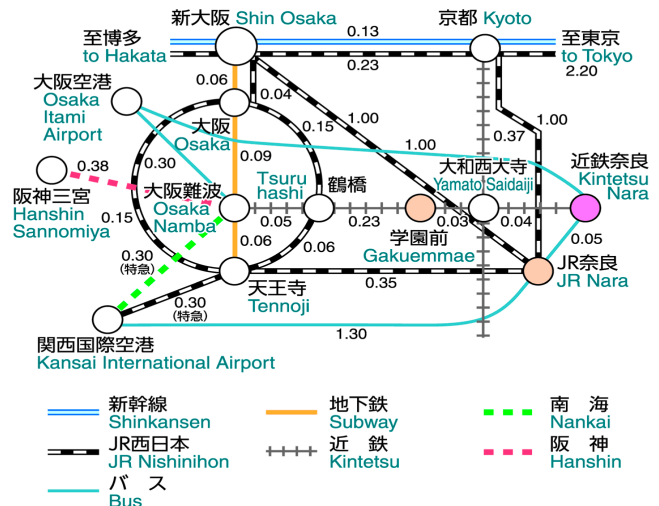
新大阪 Shin Osaka
京都 Kyoto
至博多 to Hakata
0.13
至東京 to Tokyo
0.23
2.20
0.06
大阪空港 Osaka Itami Airport
0.04
1.00
0.15
1.00
0.37
大阪 Osaka
1.00
0.38
0.30
0.09
大和西大寺 Yamato Saidaiji
近鉄奈良 Kintetsu Nara
阪神三宮 Hanshin Sannomiya
大阪難波 Osaka Namba
Tsuru hashi
鶴橋
0.15
0.05
0.23
0.03
0.04
0.05
学園前 Gakuemmae
0.30 (特急)
0.06
0.06
JR奈良 JR Nara
天王寺 Tennoji
0.35
0.30 (特急)
1.30
関西国際空港 Kansai International Airport
新幹線 Shinkansen
地下鉄 Subway
南海 Nankai
JR西日本 JR Nishinihon
近鉄 Kintetsu
阪神 Hanshin
バス Bus